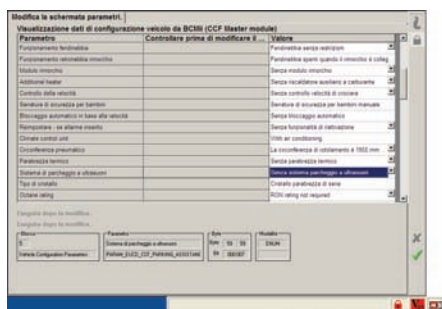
Modifica la schermata parametri.

Visualizzazione dati di configurazione veicolo da BCMii (CCF Master module)

| Parametro | Controllare prima di modificare il ... | Valore |
|---|---|---|
| Funzionamento fendinebbia | | Fendinebbia senza restrizioni |
| Funzionamento retronebbia rimorchio | | Fendinebbia spenti quando il rimorchio è colleg |
| Modulo rimorchio | | Senza modulo rimorchio |
| Additional heater | | Senza riscaldatore ausiliario a carburante |
| Controllo della velocità | | Senza controllo velocità di crociera |
| Serrature di sicurezza per bambini | | Serrature di sicurezza per bambini manuale |
| Bloccaggio automatico in base alla velocità | | Senza bloccaggio automatico |
| Riempimento - se allarme inserito | | Senza funzionalità di riattivazione |
| Climate control unit | | With air conditioning |
| Circonferenza pneumatico | | La circonferenza di rotolamento è 1955 mm |
| Parabrezza termico | | Senza parabrezza termico |
| Sistema di parcheggio a ultrasuoni | | Senza sistema parcheggio a ultrasuoni |
| Tipo di cristallo | | Cristallo parabrezza di serie |
| Octane rating | | RON rating not required |

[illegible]
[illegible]

Blocco
5
Vehicle Configuration Parameters

Parametro
Sistema di parcheggio a ultrasuoni
PARAM_EUCD_CCF_PARKING_ASSISTANC

Byte
Byte 59 59
Bit 000 007

Modello
ENUM